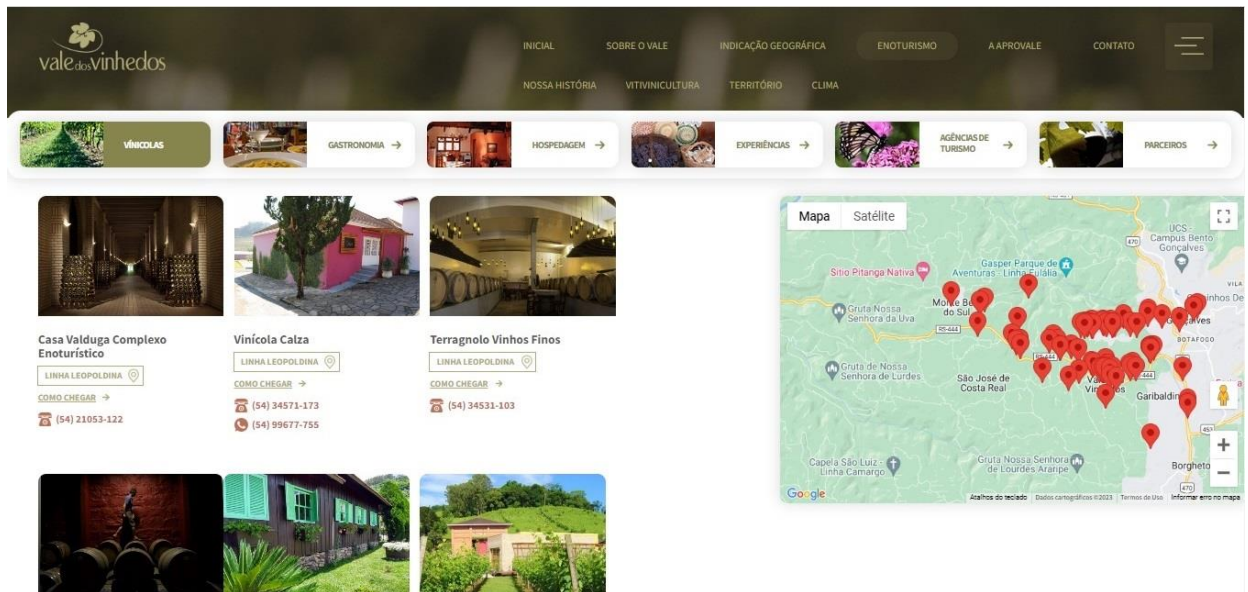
vale dos vinhedos

INICIAL SOBRE O VALE INDICAÇÃO GEOGRÁFICA ENOTURISMO A APROVALE CONTATO

NOSSA HISTÓRIA VITIVINICULTURA TERRITÓRIO CLIMA

VINÍCOLAS

GASTRONOMIA →

HOSPEDAGEM →

EXPERIÊNCIAS →

AGÊNCIAS DE TURISMO →

PARCEIROS →

Casa Valduga Complexo Enoturístico

LINHA LEOPOLDINA

COMO CHEGAR →

(54) 21053-122

Vinícola Calza

LINHA LEOPOLDINA

COMO CHEGAR →

(54) 34571-173

(54) 99677-755

Terragnolo Vinhos Finos

LINHA LEOPOLDINA

COMO CHEGAR →

(54) 34531-103

Mapa Satélite

Sítio Pitanga Nativa

Gasper Parque de Aventuras - Linha Eulália

UCS Campus Bento Gonçalves

Gruta Nossa Senhora da Uva

Monte Belo do Sul

RS-444

Gruta de Nossa Senhora de Lourdes

São José de Costa Real

Vale dos Vinhedos

Garibaldi

BOTAFOGO

Capela São Luiz - Linha Camargo

Gruta Nossa Senhora de Lourdes Araripe

Borghetto

Google

Atalhos do teclado Dados cartográficos ©2023 Termos de Uso Informar erro no mapa